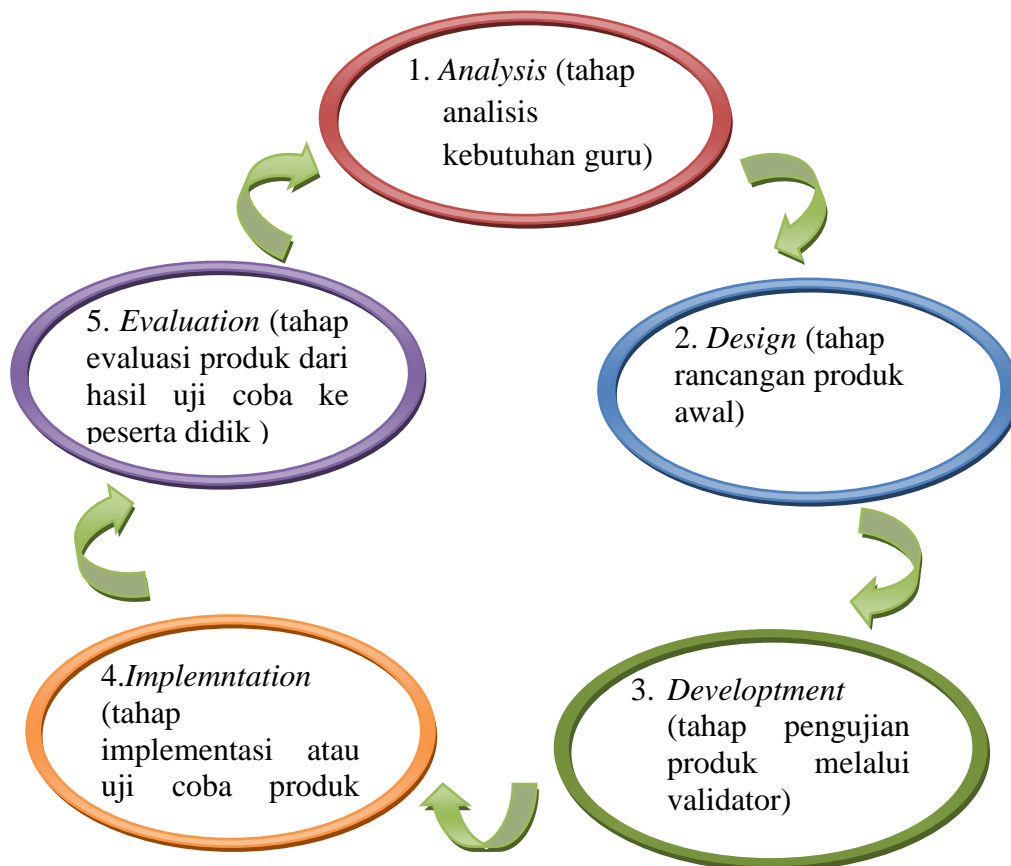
1. *Analysis* (tahap analisis kebutuhan guru)

2. *Design* (tahap rancangan produk awal)

3. *Developtment* (tahap pengujian produk melalui validator)

4.*Implemntation* (tahap implementasi atau uji coba produk

5. *Evaluation* (tahap evaluasi produk dari hasil uji coba ke peserta didik )